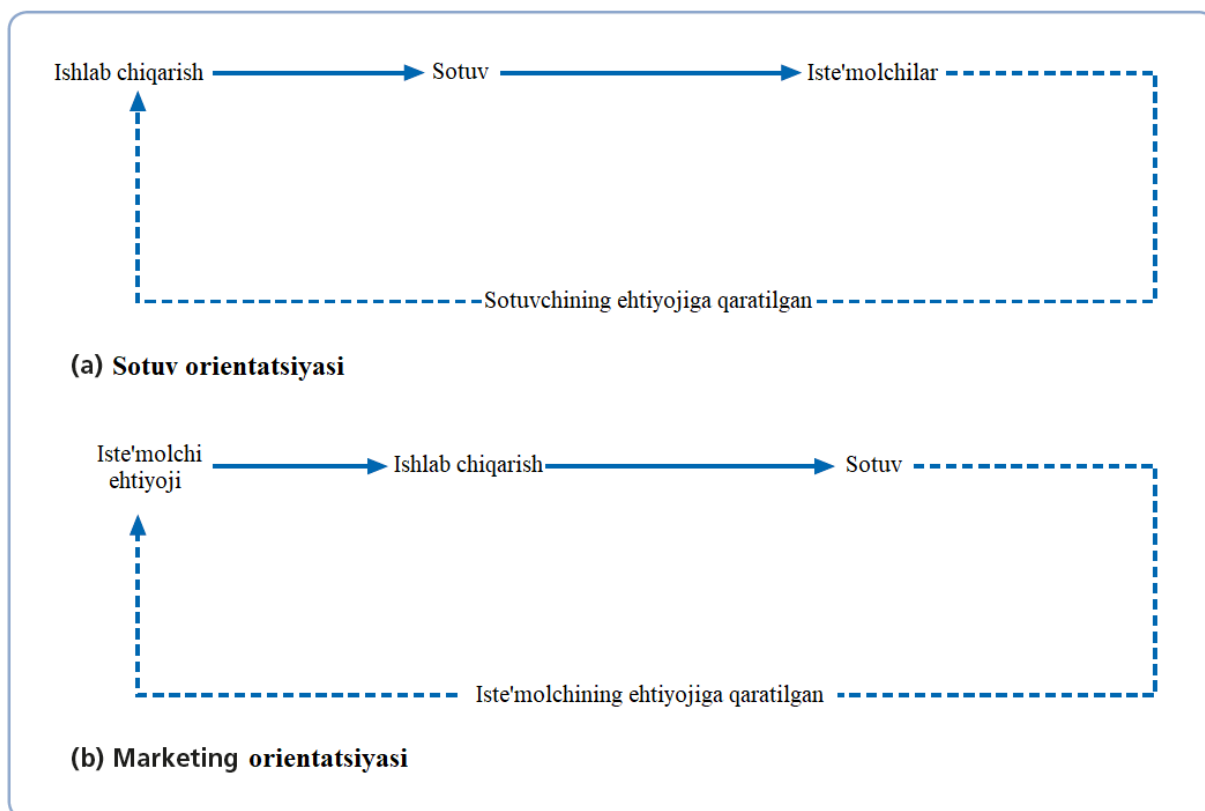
Ishlab chiqarish Sotuv Iste'molchilar

Sotuvchining ehtiyojiga qaratilgan

(a) Sotuv orientatsiyasi

Iste'molchi ehtiyoji Ishlab chiqarish Sotuv

Iste'molchining ehtiyojiga qaratilgan

(b) Marketing orientatsiyasi